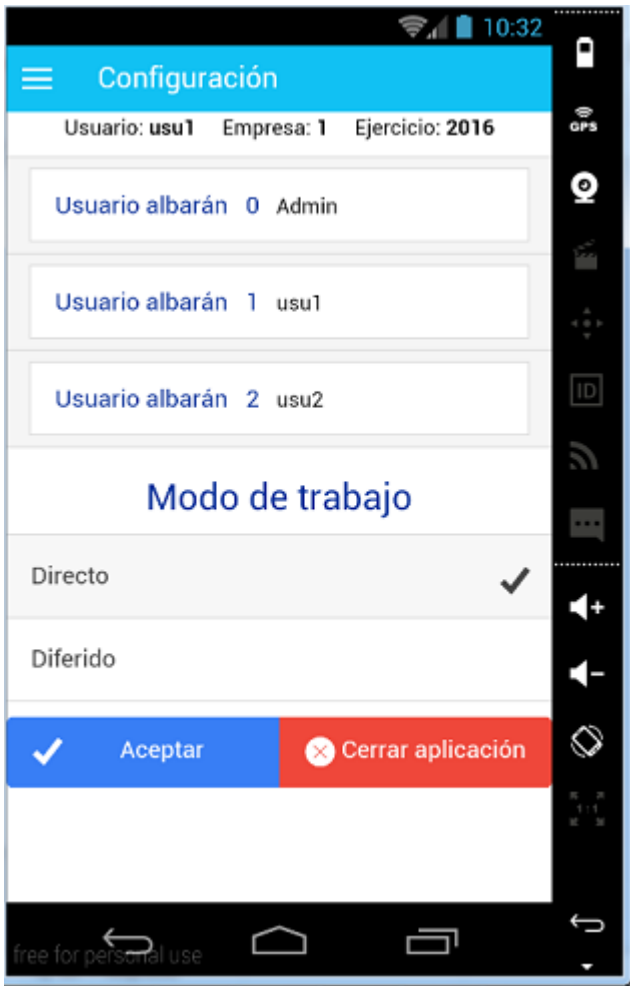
10:32

Configuración

Usuario: usu1 Empresa: 1 Ejercicio: 2016

Usuario albarán 0 Admin

Usuario albarán 1 usu1

Usuario albarán 2 usu2

Modo de trabajo

Directo

Diferido

Aceptar

Cerrar aplicación

GPS

ID

1:1

free for personal use